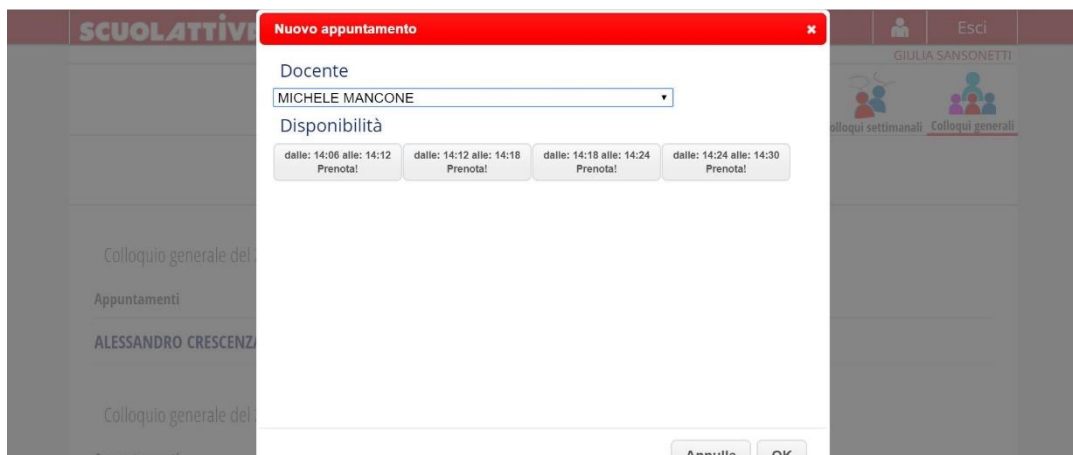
SCUOLATTIVI

Nuovo appuntamento

×

Esci

GIULIA SANSONETTI

Docente

MICHELE MANCONE

Disponibilità

dalle: 14:06 alle: 14:12 Prenota!

dalle: 14:12 alle: 14:18 Prenota!

dalle: 14:18 alle: 14:24 Prenota!

dalle: 14:24 alle: 14:30 Prenota!

olloqui settimanali

Colloqui generali

Colloquio generale del

Appuntamenti

ALESSANDRO CRESCENZ

Colloquio generale del

Annulla

OK